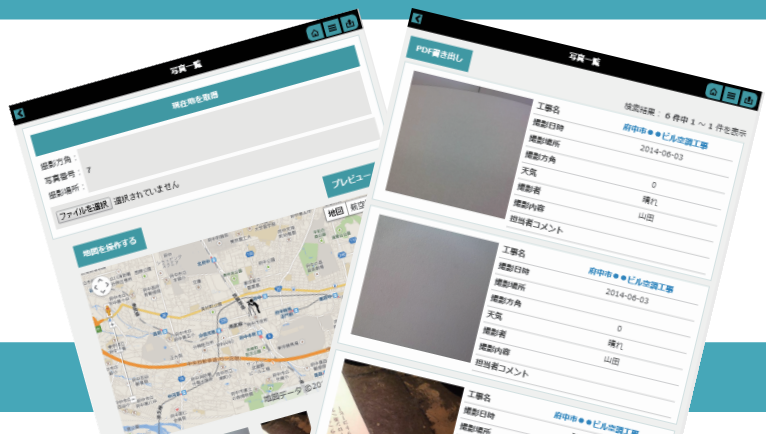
写真一覧

現在地を取得

撮影方角：
写真番号： 7
撮影場所：

ファイルを選択 選択されていません

プレビュー

地図 航空

地図を操作する

地図データ ©20

写真一覧

PDF書き出し

検索結果： 6 件中 1 ～ 1 件を表示

| 工事名 | 府中市●●ビル空調工事 |
|---|---|
| 撮影日時 | 2014-06-03 |
| 撮影場所 | |
| 撮影方角 | |
| 天気 | 0 |
| 撮影者 | 晴れ |
| 撮影内容 | 山田 |
| 担当者コメント | |

| 工事名 | 府中市●●ビル空調工事 |
|---|---|
| 撮影日時 | 2014-06-03 |
| 撮影場所 | |
| 撮影方角 | |
| 天気 | 0 |
| 撮影者 | 晴れ |
| 撮影内容 | 山田 |
| 担当者コメント | |

| 工事名 | |
|---|---|
| 撮影日時 | 府中市●●ビル空調工事 |